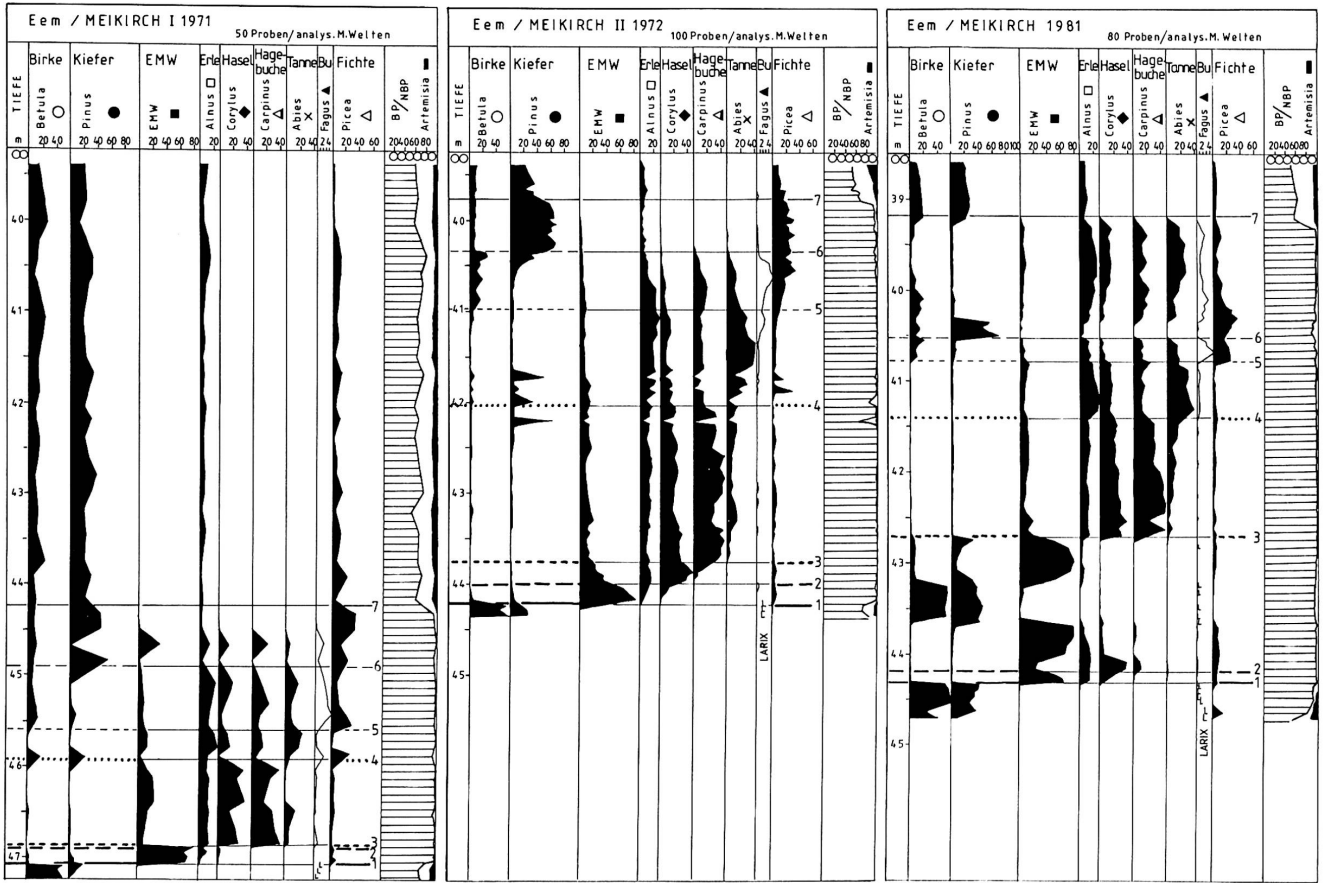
Eem / MEIKIRCH I 1971
50 Proben/analys. M. Welten

| TIEFE m | Birke Betula ○ 20 40 | Kiefer Pinus ● 20 40 60 80 | EMW EMW ■ 20 40 60 80 | Erle Alnus □ 20 | Hasel Corylus ◆ 20 40 | Hagebuche Carpinus △ 20 40 | Tanne Abies × 20 40 | Bu Fagus ▲ 2 4 | Fichte Picea △ 20 40 60 | BP/NBP Artemisia ■ 20 40 60 80 |
|---|---|---|---|---|---|---|---|---|---|---|

40, 41, 42, 43, 44, 45, 46, 47

7, 6, 5, 4, 3, 2, 1

Eem / MEIKIRCH II 1972
100 Proben/analys. M. Welten

| TIEFE m | Birke Betula ○ 20 40 | Kiefer Pinus ● 20 40 60 80 | EMW EMW ■ 20 40 60 80 | Erle Alnus □ 20 | Hasel Corylus ◆ 20 40 | Hagebuche Carpinus △ 20 40 | Tanne Abies × 20 40 | Bu Fagus ▲ 2 4 | Fichte Picea △ 20 40 60 | BP/NBP Artemisia ■ 20 40 60 80 |
|---|---|---|---|---|---|---|---|---|---|---|

40, 41, 42, 43, 44, 45

7, 6, 5, 4, 3, 2, 1

LARIX

Eem / MEIKIRCH 1981
80 Proben/analys. M. Welten

| TIEFE m | Birke Betula ○ 20 40 | Kiefer Pinus ● 20 40 60 80 100 | EMW EMW ■ 20 40 60 80 | Erle Alnus □ 20 | Hasel Corylus ◆ 20 40 | Hagebuche Carpinus △ 20 40 | Tanne Abies × 20 40 | Bu Fagus ▲ 2 4 | Fichte Picea △ 20 40 60 | BP/NBP Artemisia ■ 20 40 60 80 |
|---|---|---|---|---|---|---|---|---|---|---|

39, 40, 41, 42, 43, 44, 45

7, 6, 5, 4, 3, 2, 1

LARIX